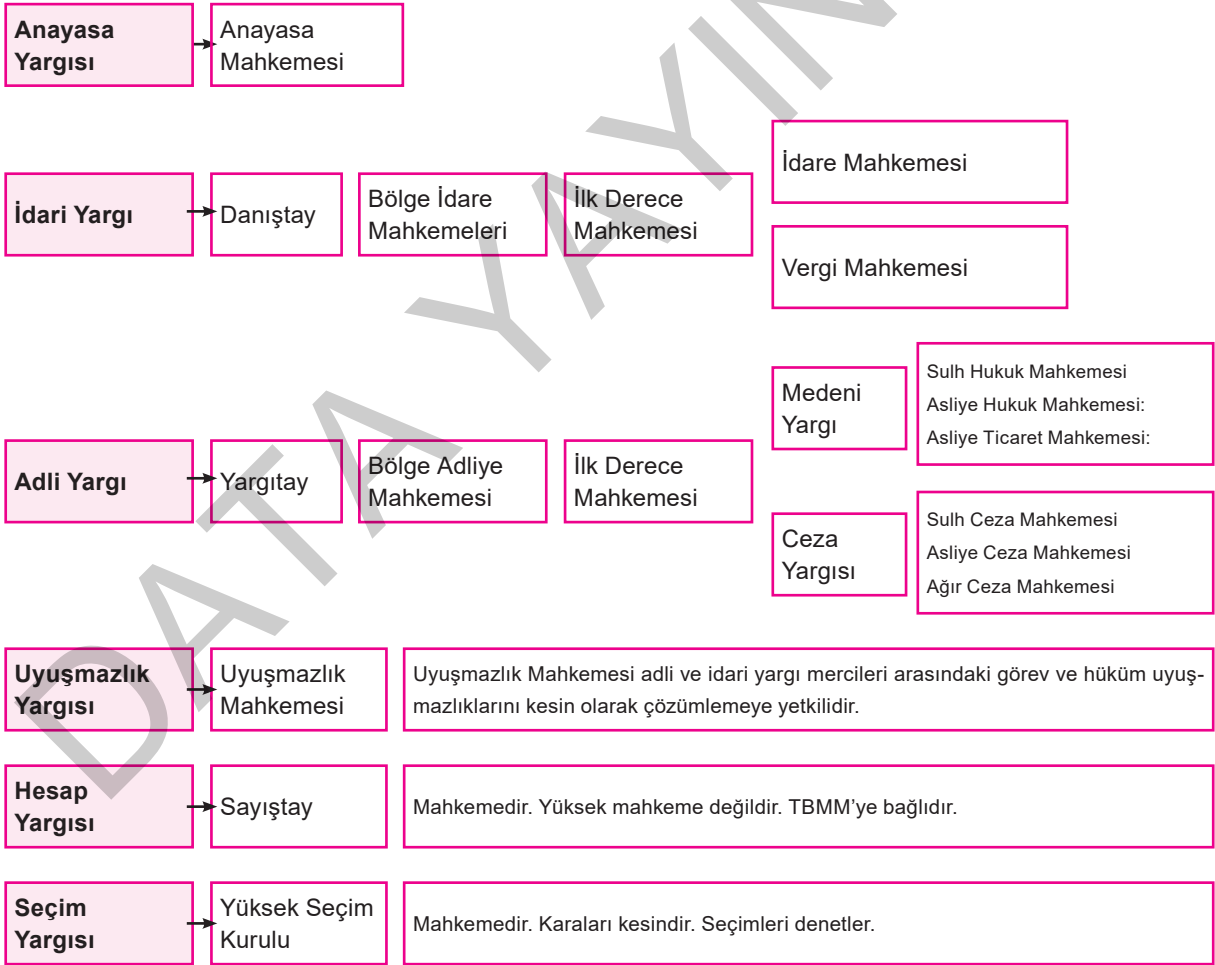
Anayasa Yargısı

Anayasa Mahkemesi

İdari Yargı

Danıştay

Bölge İdare Mahkemeleri

İlk Derece Mahkemesi

İdare Mahkemesi

Vergi Mahkemesi

Adli Yargı

Yargıtay

Bölge Adliye Mahkemesi

İlk Derece Mahkemesi

Medeni Yargı

Sulh Hukuk Mahkemesi
Asliye Hukuk Mahkemesi:
Asliye Ticaret Mahkemesi:

Ceza Yargısı

Sulh Ceza Mahkemesi
Asliye Ceza Mahkemesi
Ağır Ceza Mahkemesi

Uyuşmazlık Yargısı

Uyuşmazlık Mahkemesi

Uyuşmazlık Mahkemesi adli ve idari yargı mercileri arasındaki görev ve hüküm uyuşmazlıklarını kesin olarak çözümlemeye yetkilidir.

Hesap Yargısı

Sayıştay

Mahkemedir. Yüksek mahkeme değildir. TBMM'ye bağlıdır.

Seçim Yargısı

Yüksek Seçim Kurulu

Mahkemedir. Kararları kesindir. Seçimleri denetler.

DATA YAYIN